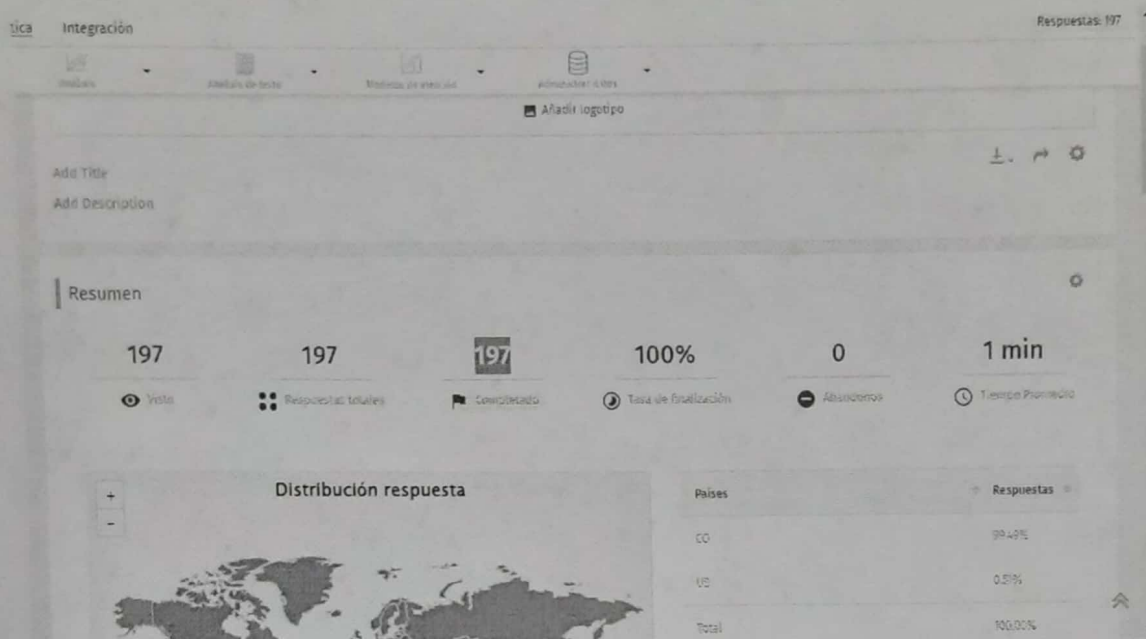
tica Integración

Respuestas: 197

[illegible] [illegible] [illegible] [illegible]

Añadir logotipo

Add Title

Add Description

Resumen

197

Visto

197

Respuestas totales

197

Completado

100%

Tasa de finalización

0

Abandonos

1 min

Tiempo Promedio

+

-

Distribución respuesta

| Países | Respuestas |
|---|---|
| CO | 99.49% |
| US | 0.51% |
| Total | 100.00% |